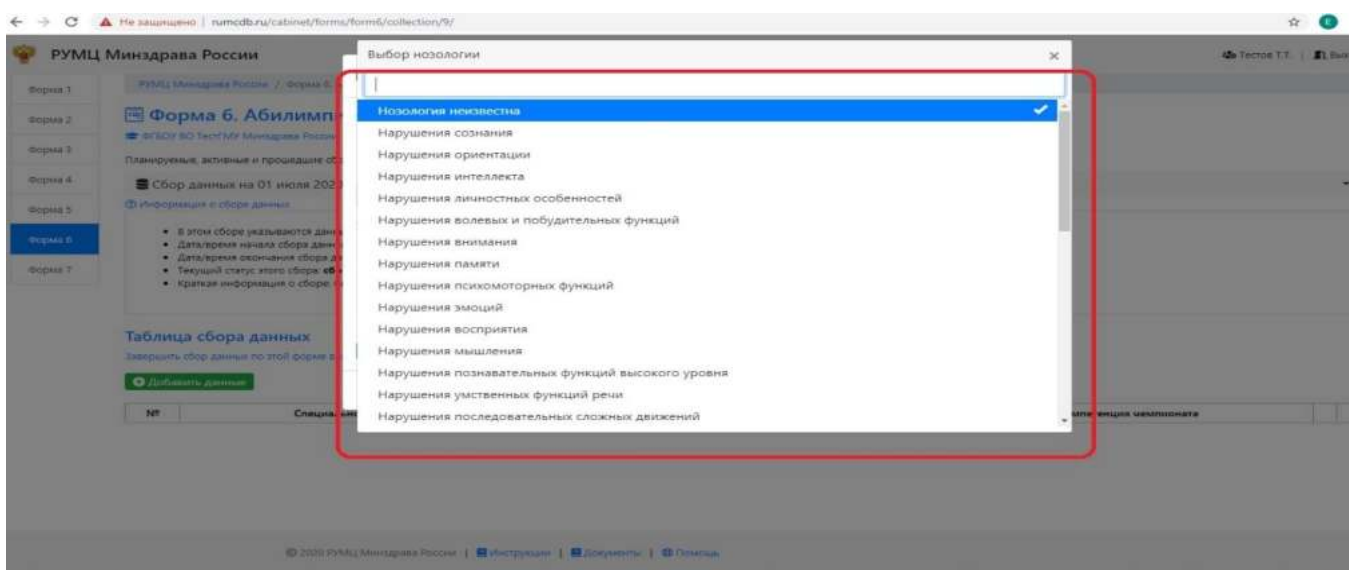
← → C ▲ Не защищено | rumcdb.ru/cabinet/forms/form6/collection/9/

РУМЦ Минздрава России

Тестов Т.Т. | Вых

Форма 1
Форма 2
Форма 3
Форма 4
Форма 5
Форма 6
Форма 7

РУМЦ Минздрава России / Форма 6

Форма 6. Абилимп

ФГБОУ ВО ТестГМУ Минздрава России

Планируемые, активные и прошедшие с

Сбор данных на 01 июля 202

Информация о сборе данных

• В этом сборе указываются дан
• Дата/время начала сбора данн
• Дата/время окончания сбора д
• Текущий статус этого сбора: об
• Краткая информация о сборе

Таблица сбора данных

Завершить сбор данных по этой форме

Добавить данные

№ | Специальн | петенция чемпионата

Выбор нозологии ×

Нозология неизвестна
Нарушения сознания
Нарушения ориентации
Нарушения интеллекта
Нарушения личностных особенностей
Нарушения волевых и побудительных функций
Нарушения внимания
Нарушения памяти
Нарушения психомоторных функций
Нарушения эмоций
Нарушения восприятия
Нарушения мышления
Нарушения познавательных функций высокого уровня
Нарушения умственных функций речи
Нарушения последовательных сложных движений

© 2020 РУМЦ Минздрава России | Инструкции | Документы | Помощь